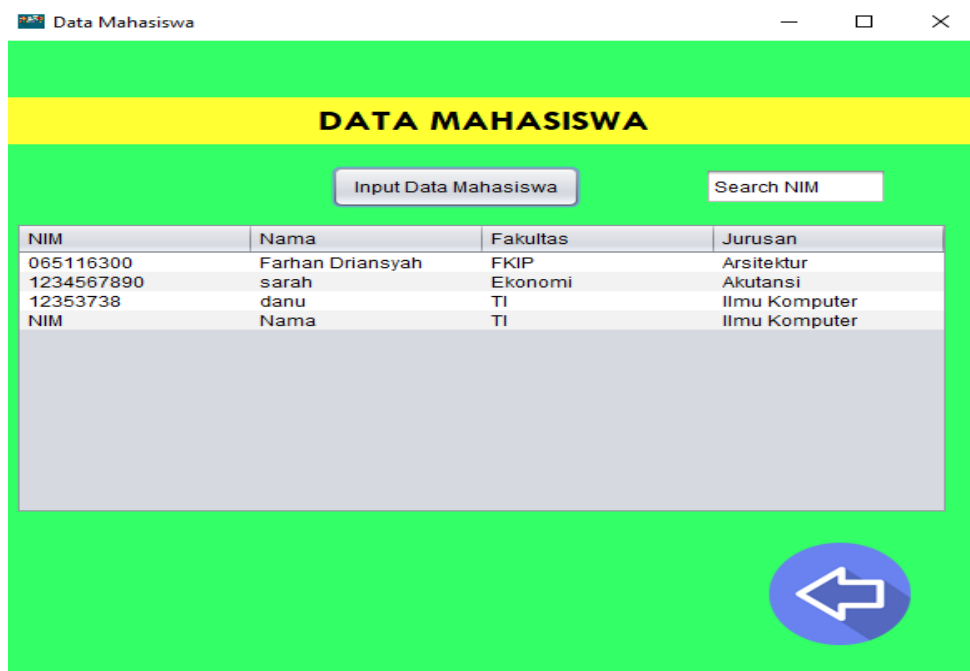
Data Mahasiswa

DATA MAHASISWA

Input Data Mahasiswa

Search NIM

| NIM | Nama | Fakultas | Jurusan |
|---|---|---|---|
| 065116300 | Farhan Driansyah | FKIP | Arsitektur |
| 1234567890 | sarah | Ekonomi | Akutansi |
| 12353738 | danu | TI | Ilmu Komputer |
| NIM | Nama | TI | Ilmu Komputer |